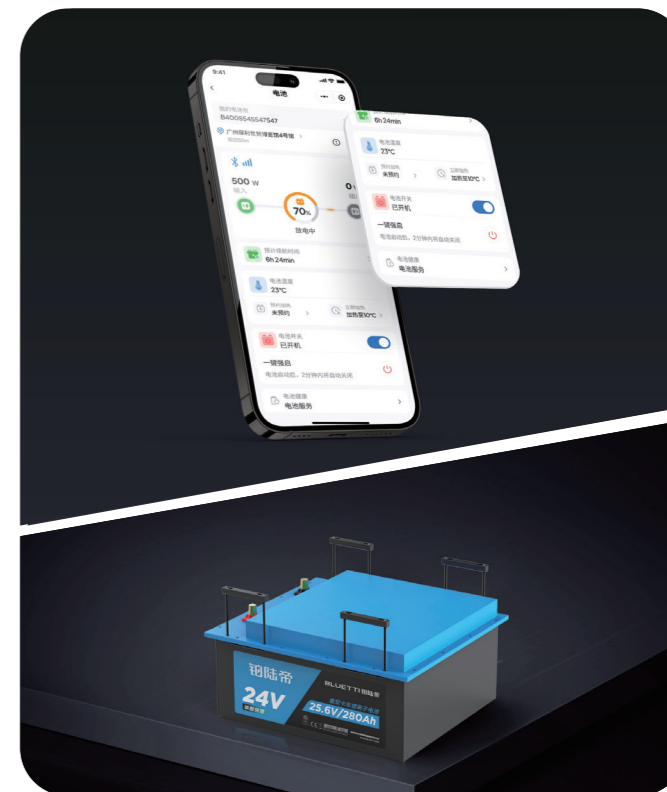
9:41

电池

我的电池号
B4005545547547

广州市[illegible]

500 W
输入

70%

放电中

0

预计续航时间
6h 24min

电池温度
23°C

预约加热
未预约

立即加热
加热至10°C

电池开关
已开机

一键强启
电池启动后，2分钟内将自动关闭

电池健康
电池服务

6h 24min

电池温度
23°C

预约加热
未预约

立即加热
加热至10°C

电池开关
已开机

一键强启
电池启动后，2分钟内将自动关闭

电池健康
电池服务

铝陆帝

BLUETTI 铝陆帝

24V

25.6V/280Ah